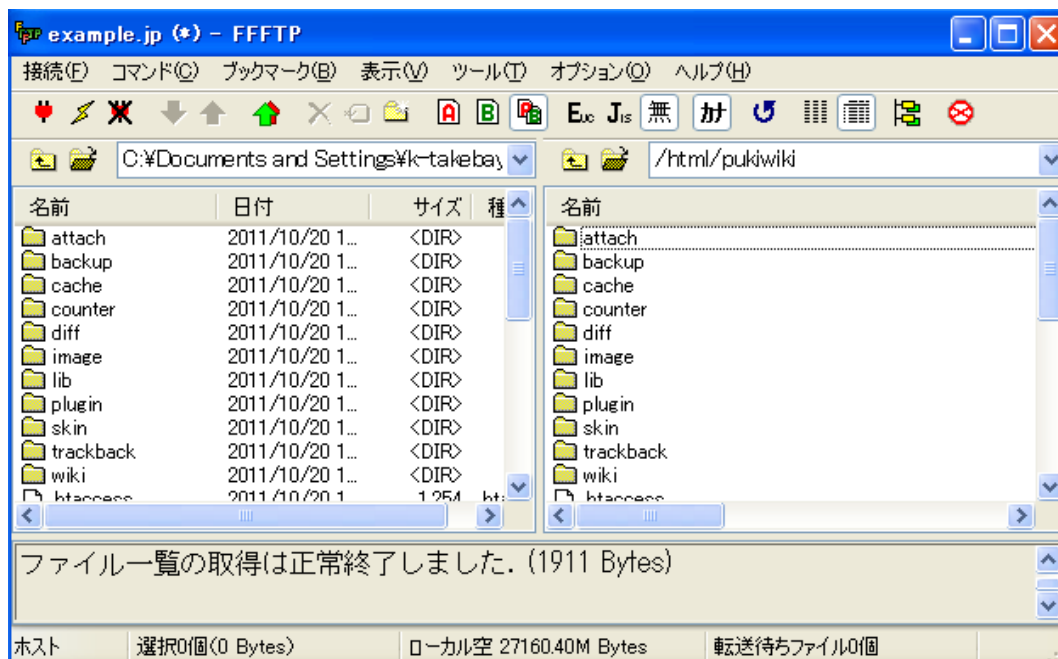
example.jp (*) - FFFTP

接続(F) コマンド(C) ブックマーク(B) 表示(V) ツール(T) オプション(O) ヘルプ(H)

A B Euc Jis 無 カナ

C:¥Documents and Settings¥k-takeba

/html/pukiwiki

| 名前 | 日付 | サイズ | 種 |
|---|---|---|---|
| attach | 2011/10/20 1... | <DIR> | |
| backup | 2011/10/20 1... | <DIR> | |
| cache | 2011/10/20 1... | <DIR> | |
| counter | 2011/10/20 1... | <DIR> | |
| diff | 2011/10/20 1... | <DIR> | |
| image | 2011/10/20 1... | <DIR> | |
| lib | 2011/10/20 1... | <DIR> | |
| plugin | 2011/10/20 1... | <DIR> | |
| skin | 2011/10/20 1... | <DIR> | |
| trackback | 2011/10/20 1... | <DIR> | |
| wiki | 2011/10/20 1... | <DIR> | |
| .htaccess | 2011/10/20 1 | 1,254 | ht |

| 名前 |
|---|
| attach |
| backup |
| cache |
| counter |
| diff |
| image |
| lib |
| plugin |
| skin |
| trackback |
| wiki |
| .htaccess |

ファイル一覧の取得は正常終了しました. (1911 Bytes)

ホスト | 選択0個(0 Bytes) | ローカル空 27160.40M Bytes | 転送待ちファイル0個